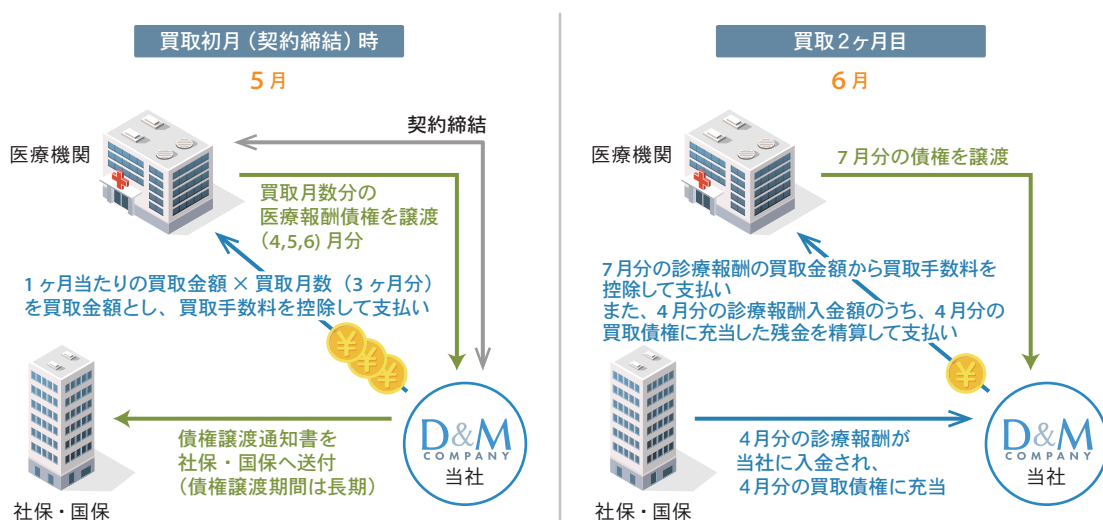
買取初月（契約締結）時

5月

契約締結

医療機関

買取月数分の
医療報酬債権を譲渡
（4,5,6）月分

1ヶ月当たりの買取金額 × 買取月数（3ヶ月分）
を買取金額とし、買取手数料を控除して支払い

¥ ¥ ¥

債権譲渡通知書を
社保・国保へ送付
（債権譲渡期間は長期）

D&M
COMPANY
当社

社保・国保

買取2ヶ月目

6月

医療機関

7月分の債権を譲渡

7月分の診療報酬の買取金額から買取手数料を
控除して支払い
また、4月分の診療報酬入金額のうち、4月分の
買取債権に充当した残金を精算して支払い

¥

4月分の診療報酬が
当社に入金され、
4月分の買取債権に充当

D&M
COMPANY
当社

社保・国保